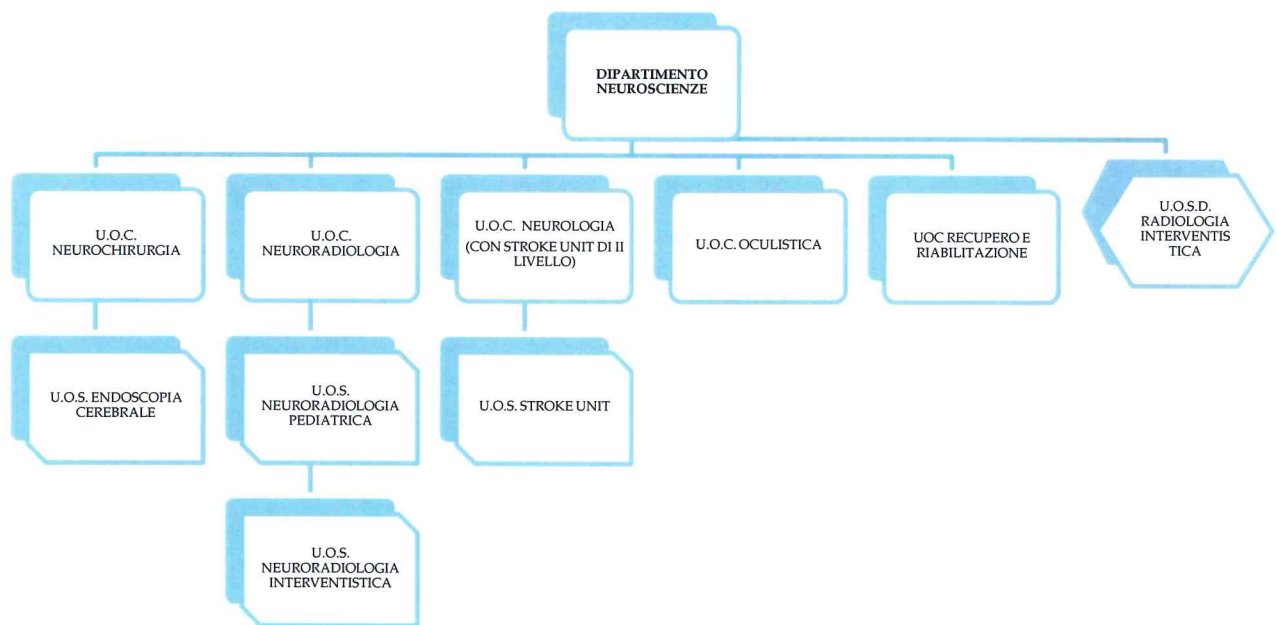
DIPARTIMENTO NEUROSCIENZE

U.O.C. NEUROCHIRURGIA

U.O.C. NEURORADIOLOGIA

U.O.C. NEUROLOGIA (CON STROKE UNIT DI II LIVELLO)

U.O.C. OCULISTICA

UOC RECUPERO E RIABILITAZIONE

U.O.S.D. RADIOLOGIA INTERVENTISTICA

U.O.S. ENDOSCOPIA CEREBRALE

U.O.S. NEURORADIOLOGIA PEDIATRICA

U.O.S. STROKE UNIT

U.O.S. NEURORADIOLOGIA INTERVENTISTICA